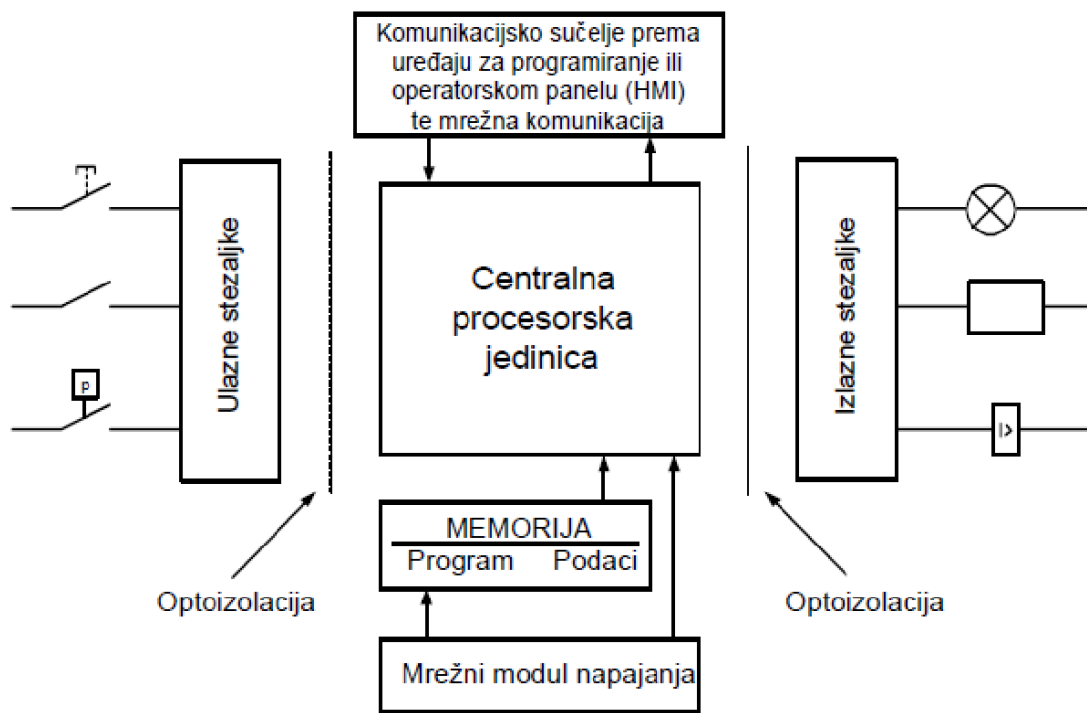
Komunikacijsko sučelje prema uređaju za programiranje ili operatorskom panelu (HMI) te mrežna komunikacija

p

Ulazne stezaljke

Centralna procesorska jedinica

Izlazne stezaljke

I>

MEMORIJA
Program Podaci

Optoizolacija

Optoizolacija

Mrežni modul napajanja